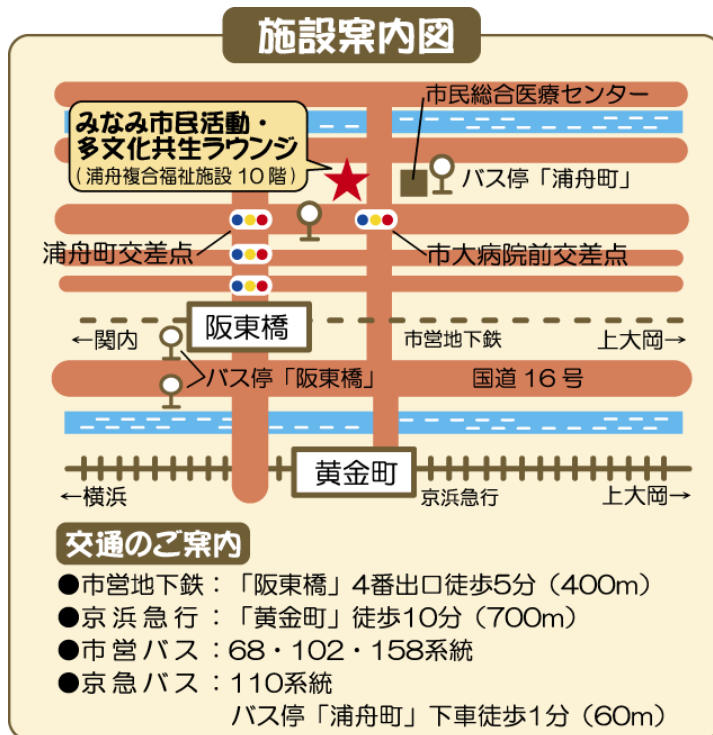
施設案内図

みなみ市民活動・多文化共生ラウンジ
（浦舟複合福祉施設10階）

市民総合医療センター

バス停「浦舟町」

浦舟町交差点

市大病院前交差点

阪東橋

←関内

市営地下鉄

上大岡→

バス停「阪東橋」

国道16号

黄金町

←横浜

京浜急行

上大岡→

交通のご案内

●市営地下鉄：「阪東橋」4番出口徒歩5分（400m）
●京浜急行：「黄金町」徒歩10分（700m）
●市営バス：68・102・158系統
●京急バス：110系統
バス停「浦舟町」下車徒歩1分（60m）